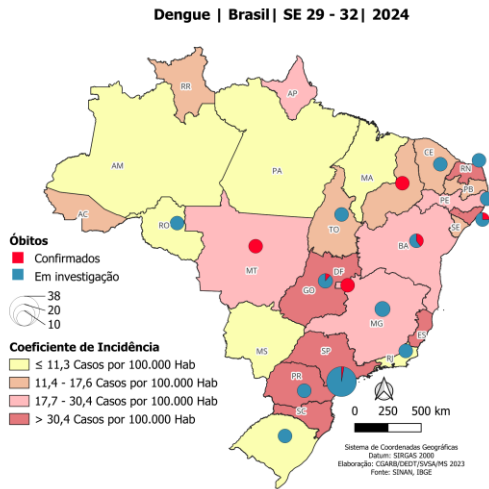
Dengue | Brasil| SE 29 - 32| 2024

RR
AP
AM
PA
MA
CE
RN
PB
PE
AC
RO
TO
SE
BA
MT
DF
GO
MG
ES
MS
SP
RJ
PR
SC

Óbitos
Confirmados
Em investigação

38
20
10

Coeficiente de Incidência
≤ 11,3 Casos por 100.000 Hab
11,4 - 17,6 Casos por 100.000 Hab
17,7 - 30,4 Casos por 100.000 Hab
> 30,4 Casos por 100.000 Hab

0 250 500 km

Sistema de Coordenadas Geográficas
Datum: SIRGAS 2000
Elaboração: CGARB/DEDT/SVSA/MS 2023
Fonte: SINAN, IBGE